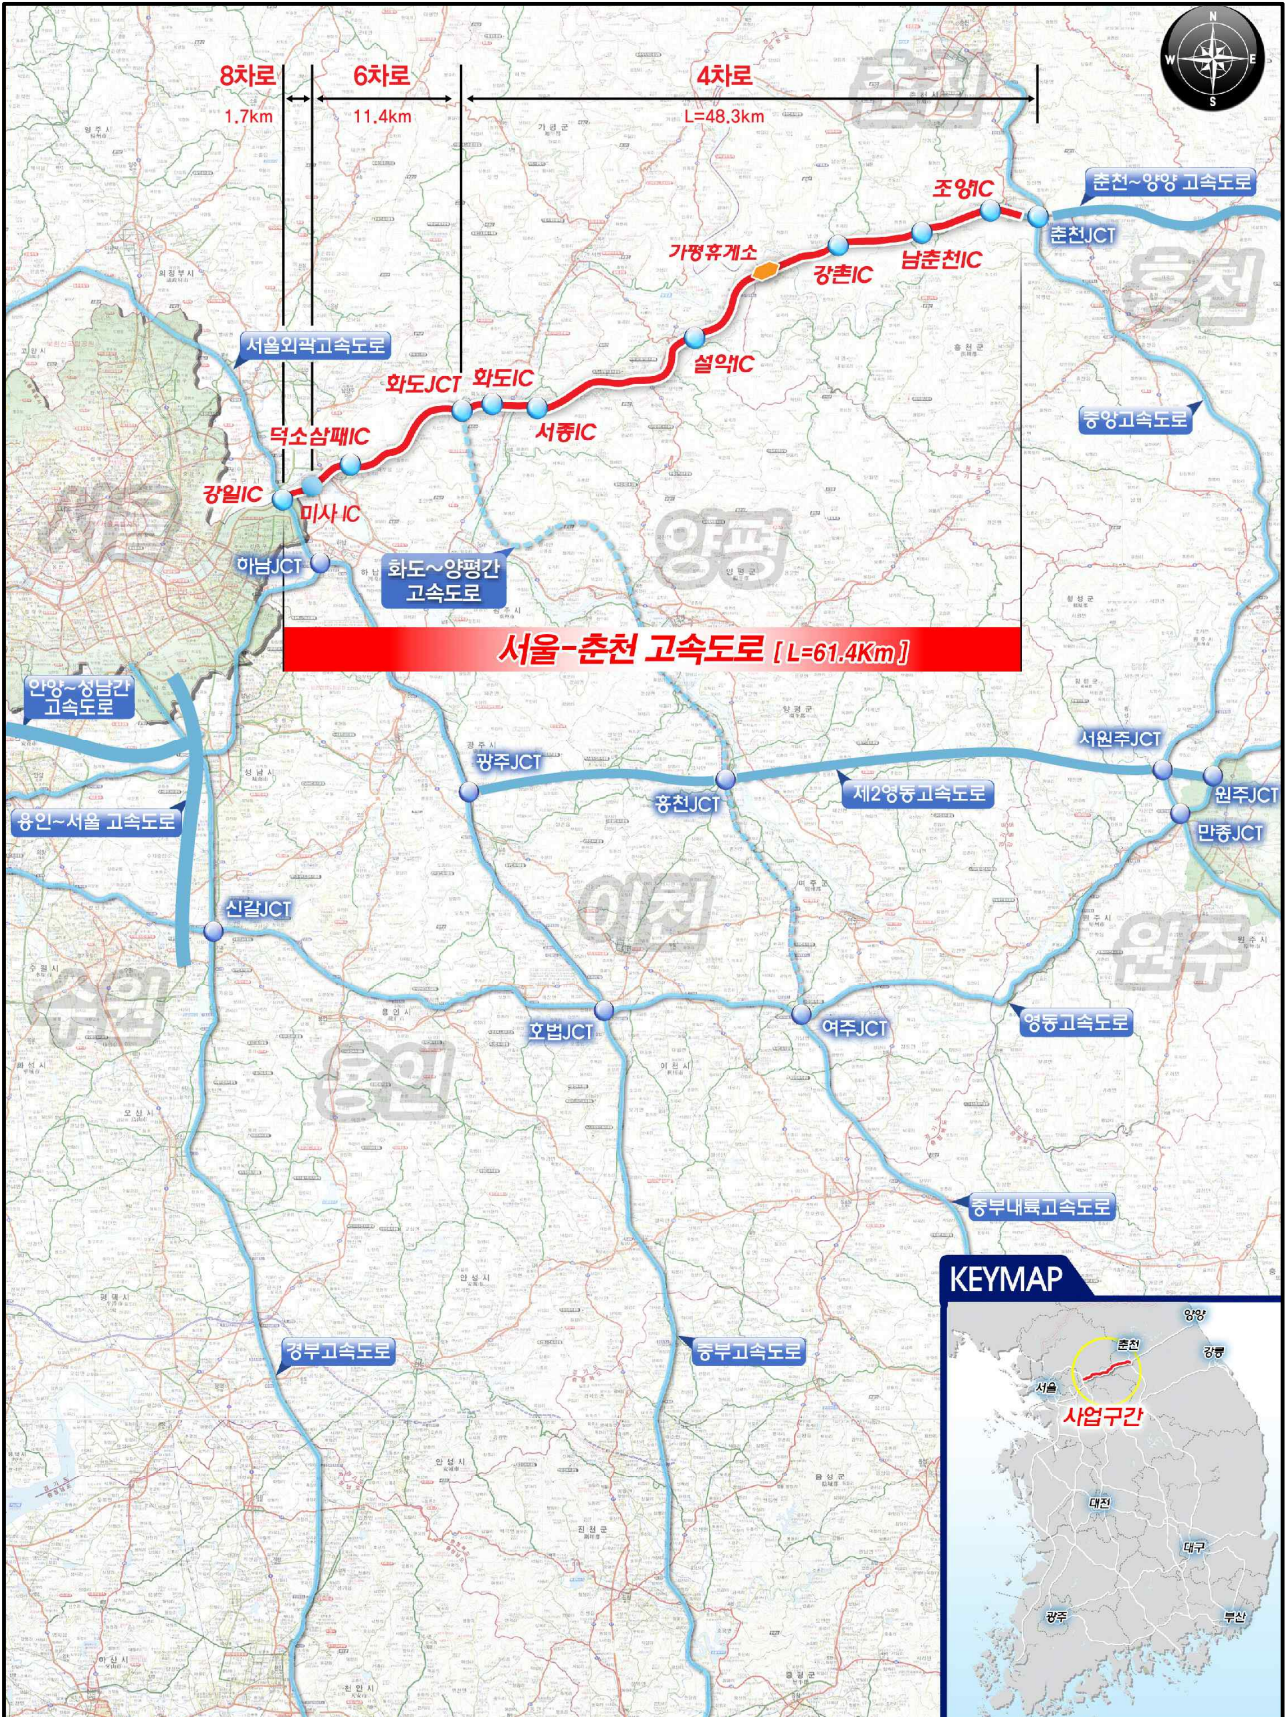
8차로
1.7km
6차로
11.4km
4차로
L=48.3km

춘천
춘천~양양 고속도로
조양IC
춘천JCT
가평휴게소
강촌IC
남춘천IC
홍천
서울외곽고속도로
화도JCT
화도IC
설악IC
중앙고속도로
덕소삼패IC
서종IC
강일IC
미사 IC
서울
하남JCT
화도~양평간 고속도로
양평
서울-춘천 고속도로 [ L=61.4Km ]
안양~성남간 고속도로
서원주JCT
광주JCT
홍천JCT
제2영동고속도로
원주JCT
용인~서울 고속도로
만종JCT
이천
신갈JCT
원주
수원
호법JCT
여주JCT
영동고속도로
용인
중부내륙고속도로
KEYMAP
양양
춘천
강릉
서울
사업구간
경부고속도로
중부고속도로
대전
대구
광주
부산